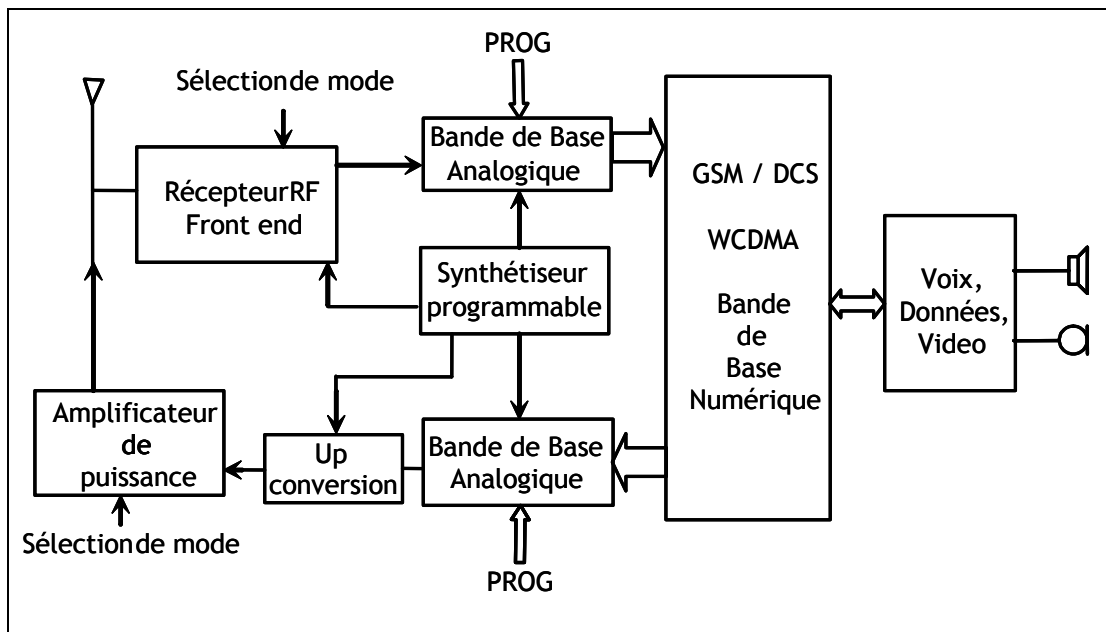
PROG

Sélectionde mode

Bande de Base Analogique

GSM / DCS

WCDMA

Bande de Base Numérique

RécepteurRF Front end

Synthétiseur programmable

Voix, Données, Video

Amplificateur de puissance

Up conversion

Bande de Base Analogique

Sélectionde mode

PROG